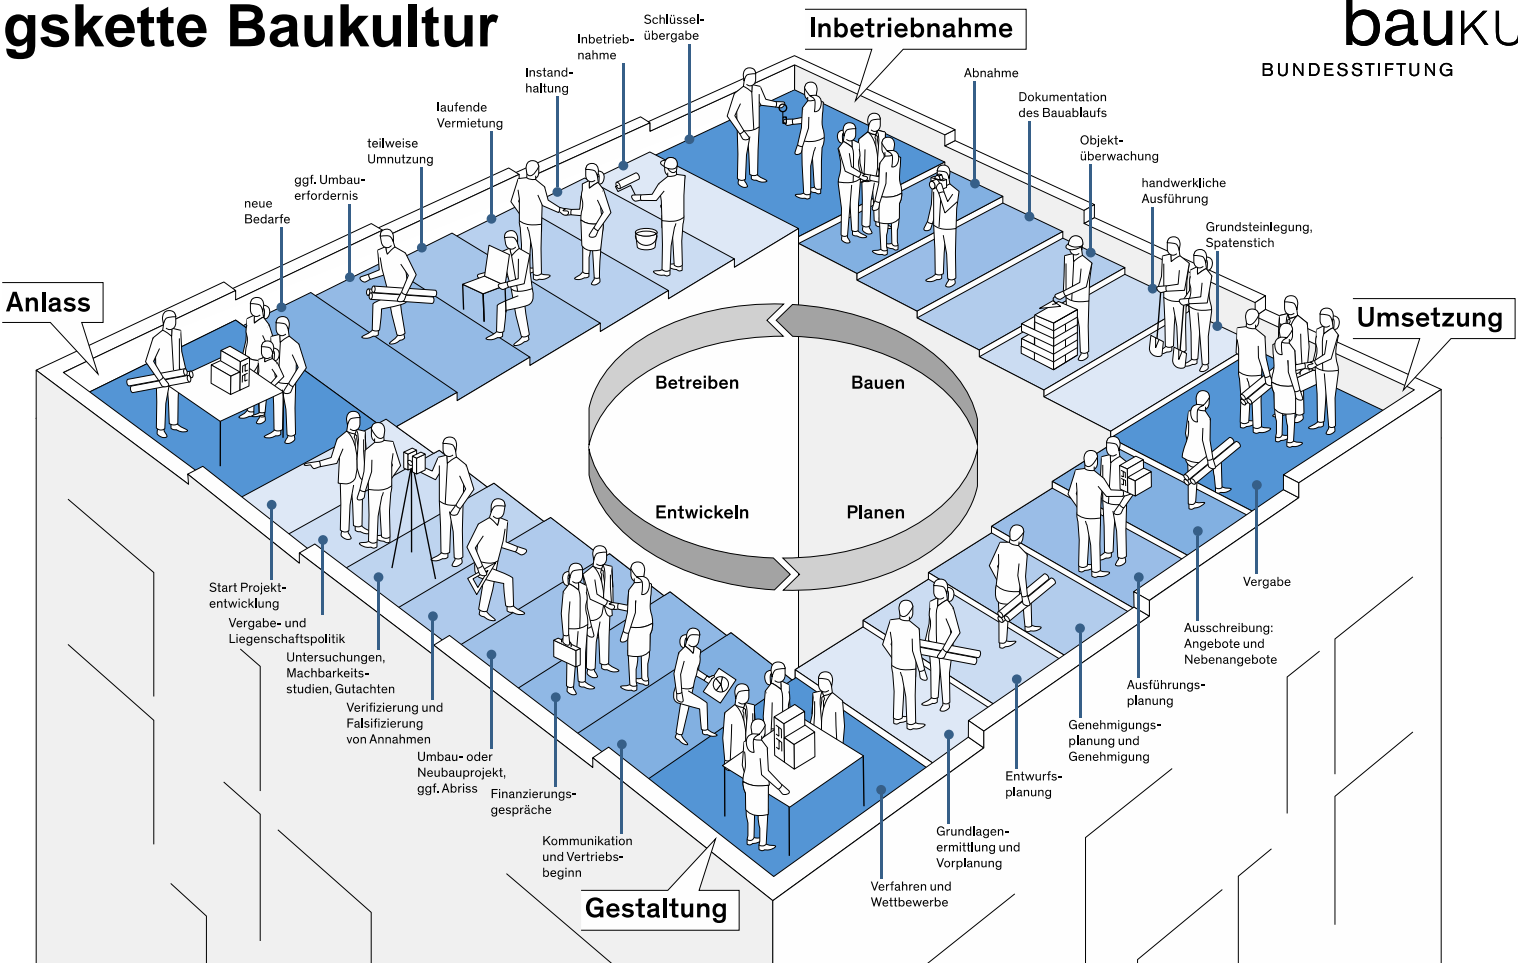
gskette Baukultur

bauku
BUNDESSTIFTUNG

Inbetriebnahme

Schlüsselübergabe

Inbetriebnahme

Instandhaltung

laufende Vermietung

teilweise Umnutzung

ggf. Umbauerfordernis

neue Bedarfe

Anlass

Abnahme

Dokumentation des Bauablaufs

Objektüberwachung

handwerkliche Ausführung

Grundsteinlegung, Spatenstich

Umsetzung

Betreiben

Bauen

Entwickeln

Planen

Start Projektentwicklung

Vergabe- und Liegenschaftspolitik

Untersuchungen, Machbarkeitsstudien, Gutachten

Verifizierung und Falsifizierung von Annahmen

Umbau- oder Neubauprojekt, ggf. Abriss

Finanzierungsgespräche

Kommunikation und Vertriebsbeginn

Gestaltung

Verfahren und Wettbewerbe

Grundlagenermittlung und Vorplanung

Entwurfsplanung

Genehmigungsplanung und Genehmigung

Ausführungsplanung

Ausschreibung: Angebote und Nebenangebote

Vergabe